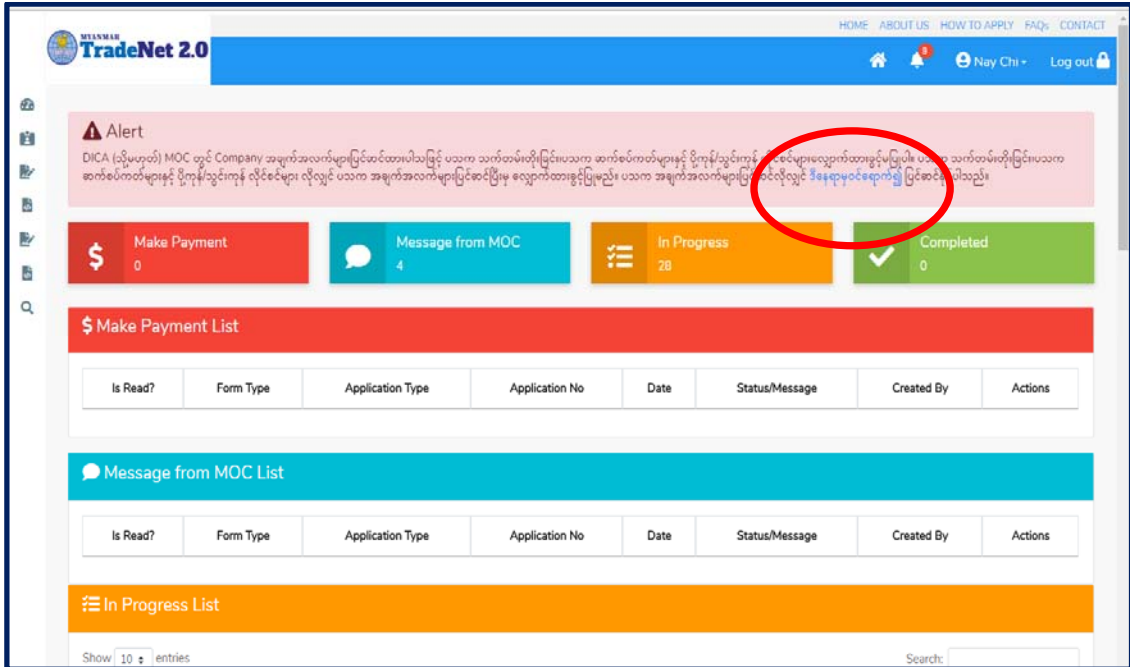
HOME ABOUT US HOW TO APPLY FAQs CONTACT

MYANMAR TradeNet 2.0

Nay Chi Log out

Alert

DICA (သို့မဟုတ်) MOC တွင် Company အချက်အလက်များပြင်ဆင်ထားပါသဖြင့် ပသက သက်တမ်းတိုးခြင်း၊ပသက ဆက်စပ်ကတ်များနှင့် ပို့ကုန်/သွင်းကုန် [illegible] ပသက သက်တမ်းတိုးခြင်း၊ပသက ဆက်စပ်ကတ်များနှင့် ပို့ကုန်/သွင်းကုန် လိုင်စင်များ လိုလျှင် ပသက အချက်အလက်များပြင်ဆင်ပြီးမှ လျှောက်ထားခွင့်ပြုမည်။ ပသက အချက်အလက်များပြ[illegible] လိုလျှင် ဒီနေရာမှဝင်ရောက်၍ ပြင်ဆင်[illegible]ပါသည်။

Make Payment 0

Message from MOC 4

In Progress 28

Completed 0

Make Payment List

| Is Read? | Form Type | Application Type | Application No | Date | Status/Message | Created By | Actions |
|---|---|---|---|---|---|---|---|

Message from MOC List

| Is Read? | Form Type | Application Type | Application No | Date | Status/Message | Created By | Actions |
|---|---|---|---|---|---|---|---|

In Progress List

Show 10 entries

Search: